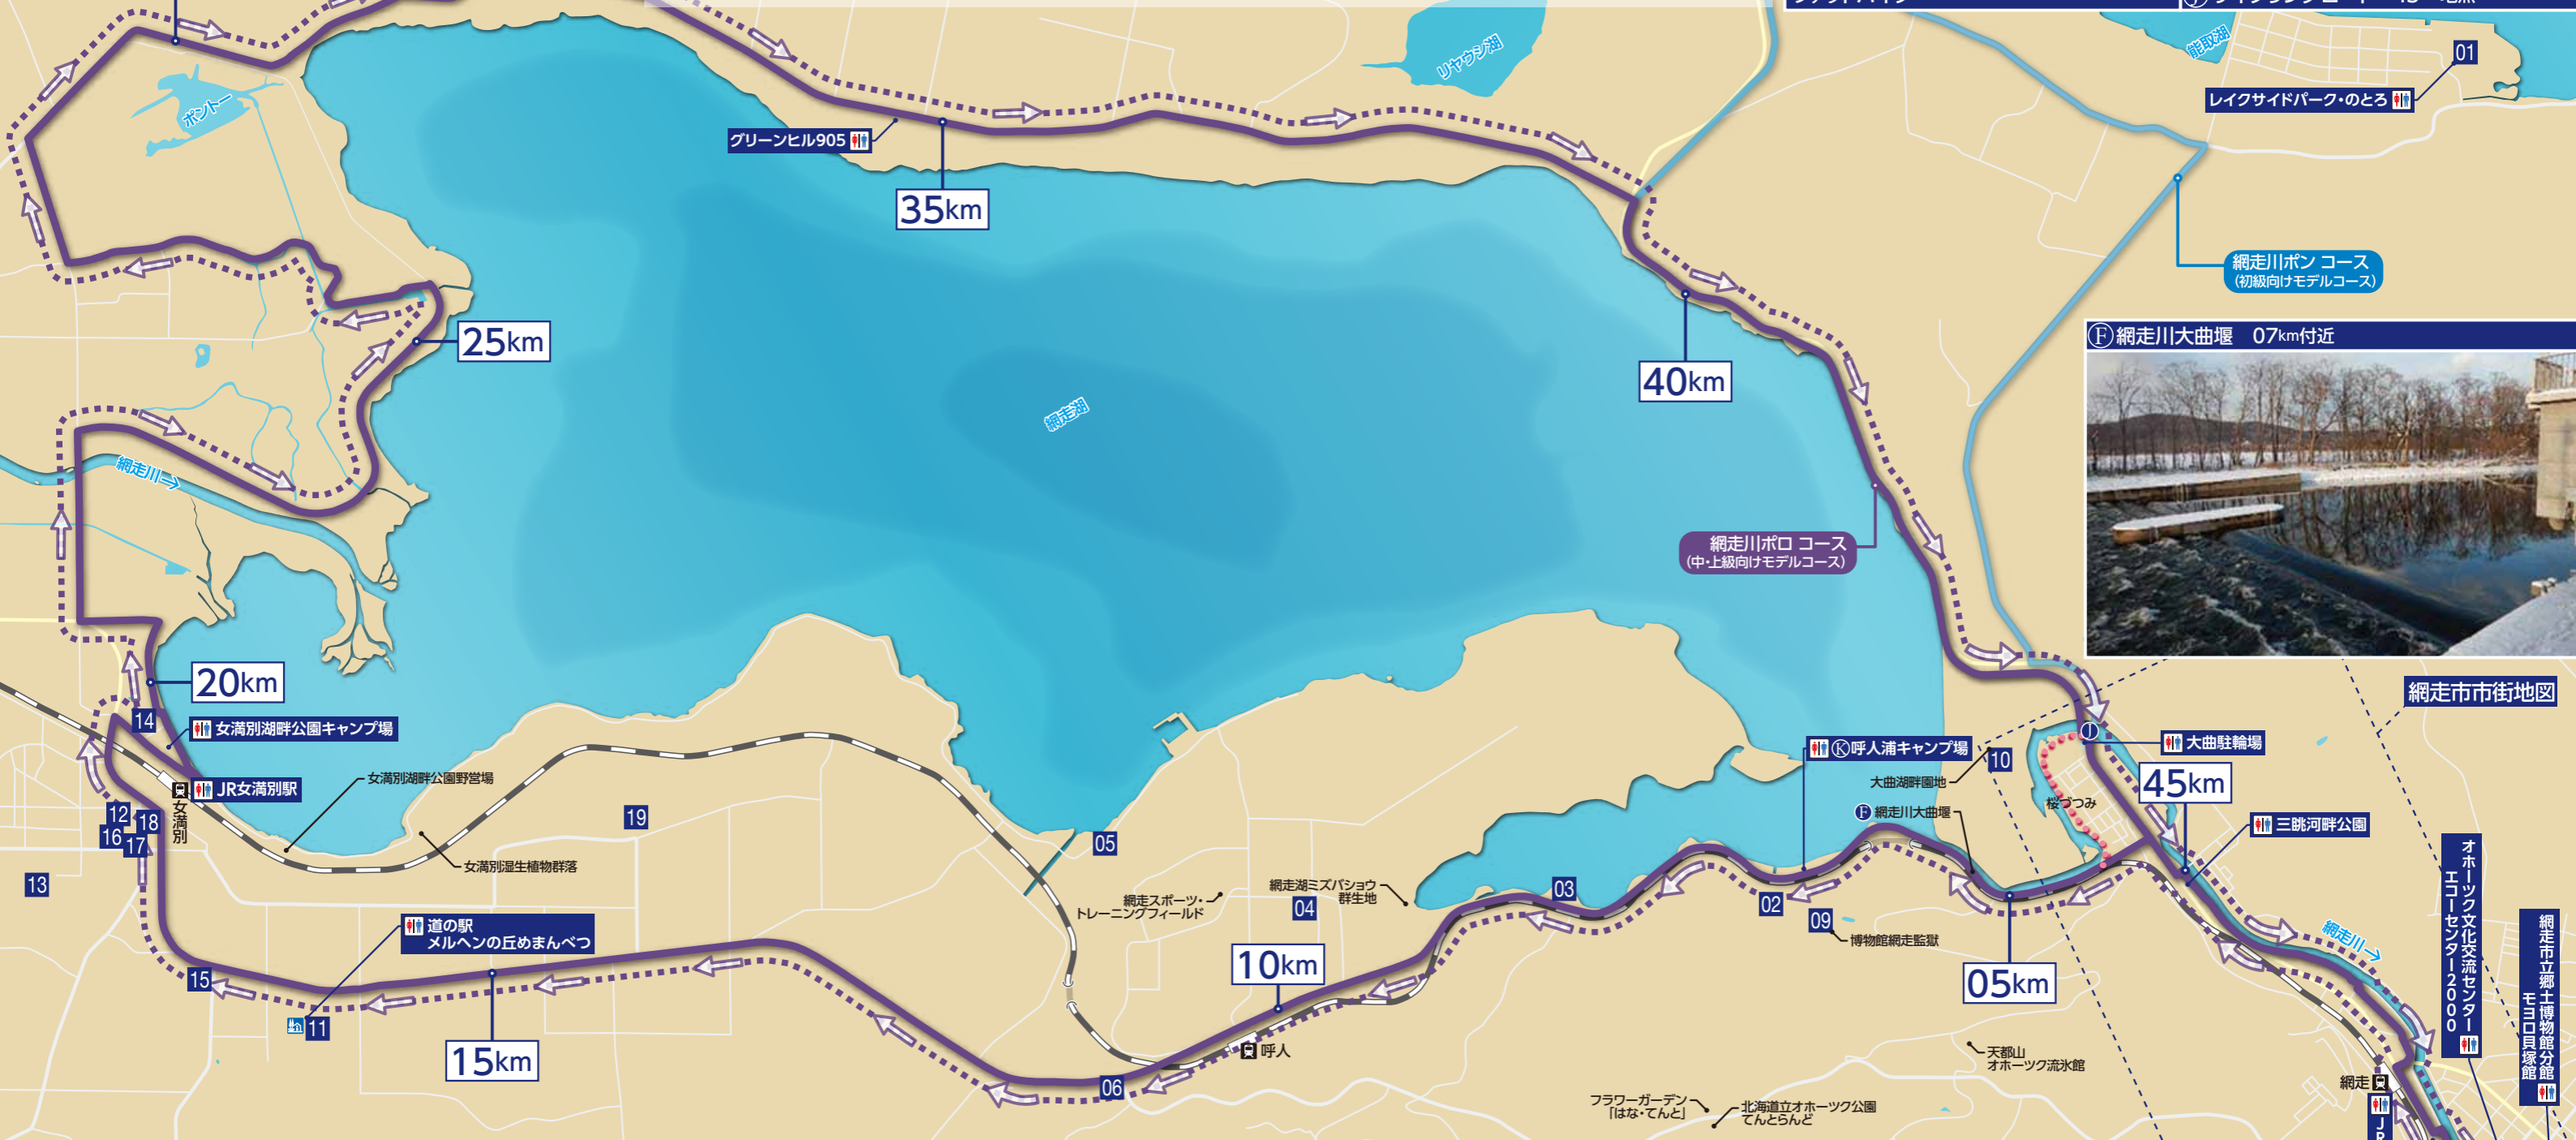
ポントー
リヤウシ湖
能取湖
01
レイクサイドパーク・のとろ
グリーンヒル905
35km
網走川ポン コース
(初級向けモデルコース)
25km
網走湖
40km
Ⓕ 網走川大曲堰　07km付近
網走川→
網走川ポロ コース
(中・上級向けモデルコース)
20km
網走市市街地図
14
女満別湖畔公園キャンプ場
Ⓚ 呼人浦キャンプ場
10
Ⓙ
大曲駐輪場
JR女満別駅
女満別湖畔公園野営場
大湖湖畔園地
45km
女満別
Ⓕ 網走川大曲堰
桜づつみ
12
18
19
三眺河畔公園
16
17
05
女満別湿生植物群落
13
網走湖ミズバショウ群生地
03
オホーツク文化交流センター エコーセンター2000
網走スポーツ・トレーニングフィールド
04
02
09
網走川→
道の駅 メルヘンの丘めまんべつ
博物館網走監獄
網走市立郷土博物館分館 モヨロ貝塚館
10km
05km
15
11
15km
呼人
天都山 オホーツク流氷館
06
網走
フラワーガーデン「はな・てんと」
北海道立オホーツク公園 てんとらんど
JR